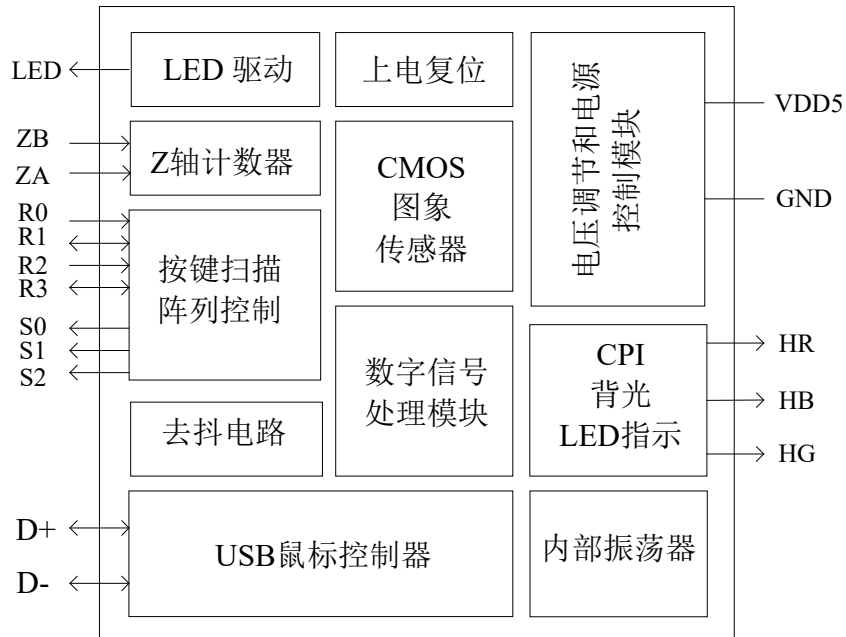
LED
LED 驱动
上电复位
电压调节和电源控制模块
VDD5
ZB
ZA
Z轴计数器
CMOS
图象
传感器
GND
R0
R1
R2
R3
按键扫描
阵列控制
S0
S1
S2
数字信号
处理模块
CPI
背光
LED指示
HR
HB
HG
去抖电路
D+
D-
USB鼠标控制器
内部振荡器